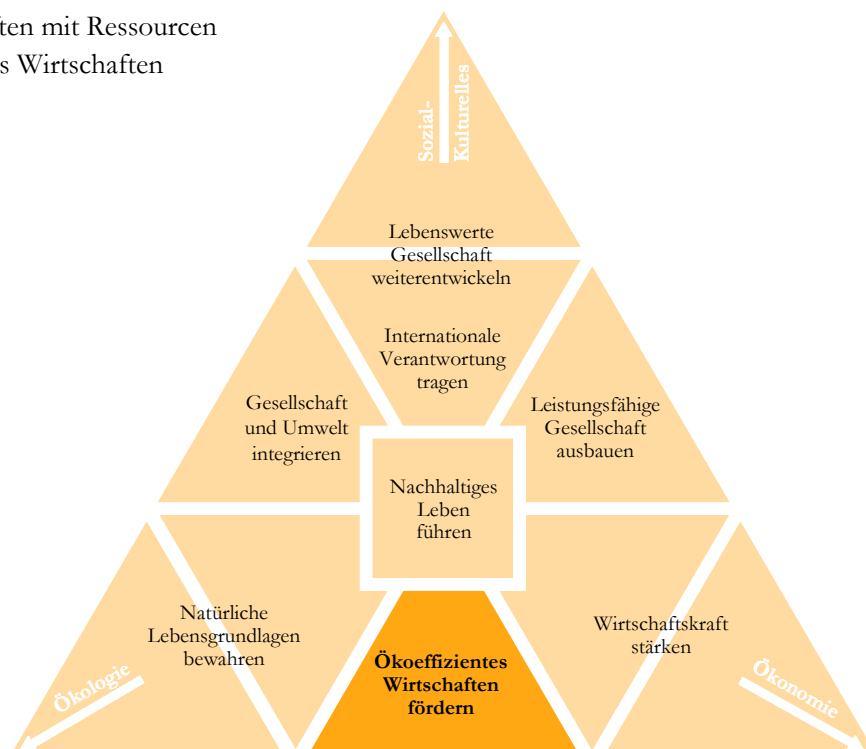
ten mit Ressourcen
s Wirtschaften

Sozial-
Kulturelles

Lebenswerte Gesellschaft weiterentwickeln

Internationale Verantwortung tragen

Gesellschaft und Umwelt integrieren

Leistungsfähige Gesellschaft ausbauen

Nachhaltiges Leben führen

Natürliche Lebensgrundlagen bewahren

**Ökoeffizientes Wirtschaften fördern**

Wirtschaftskraft stärken

Ökologie

Ökonomie